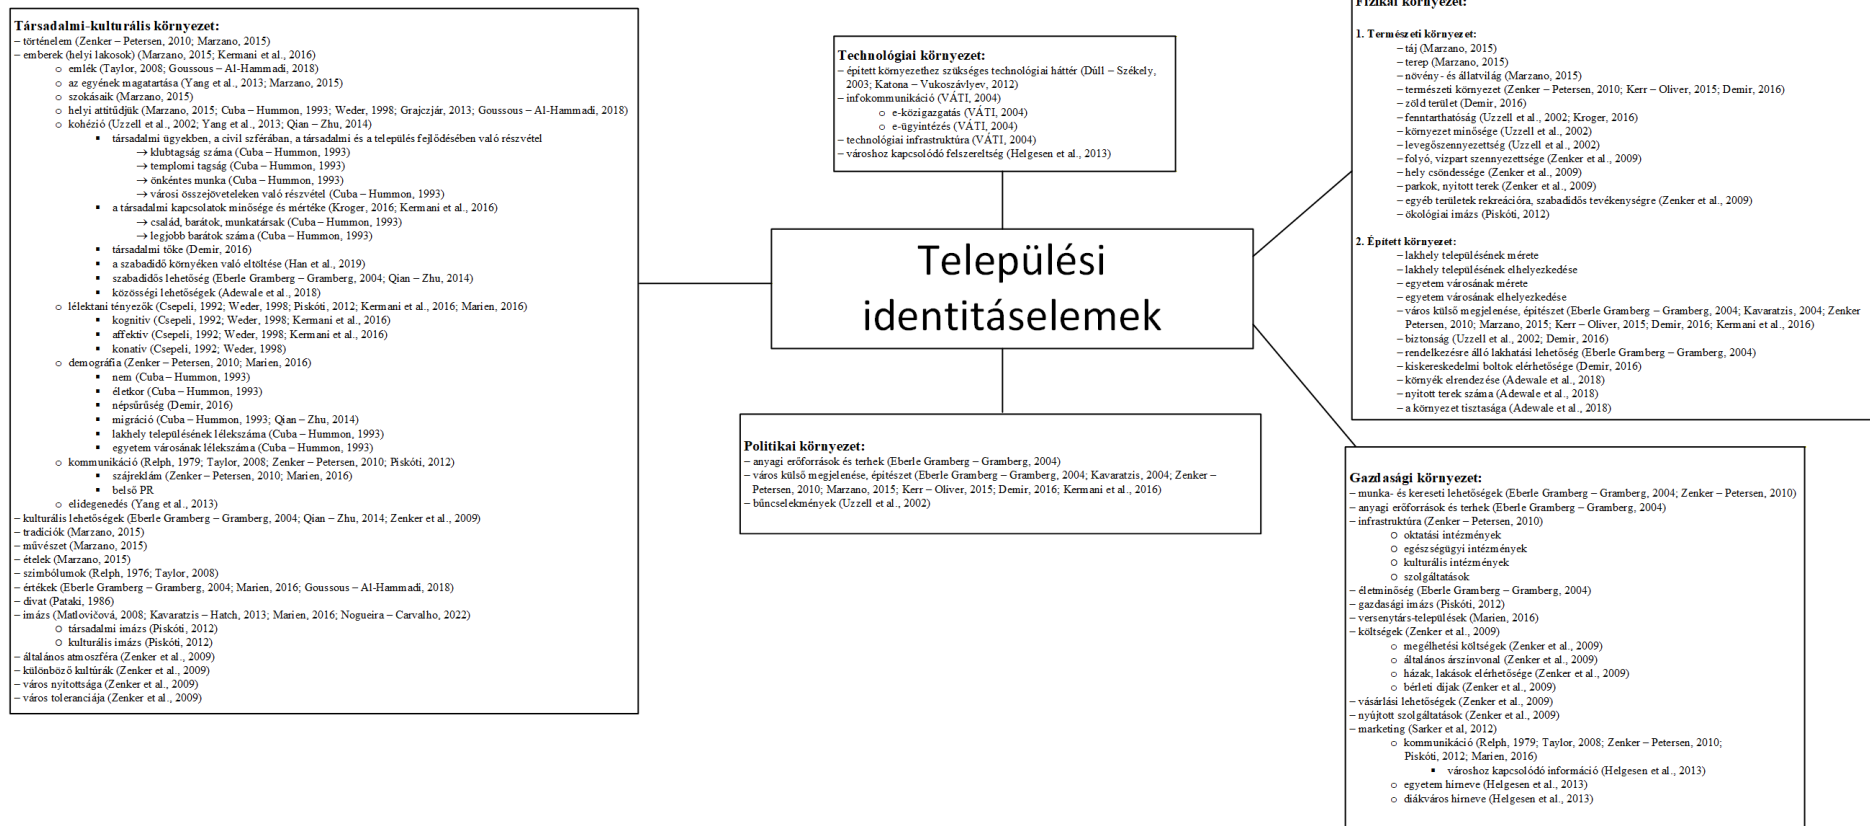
Társadalmi-kulturális környezet:
– történelem (Zenker – Petersen, 2010; Marzano, 2015)
– emberek (helyi lakosok) (Marzano, 2015; Kermani et al., 2016)
o emlék (Taylor, 2008; Goussous – Al-Hammadi, 2018)
o az egyének magatartása (Yang et al., 2013; Marzano, 2015)
o szokásaik (Marzano, 2015)
o helyi attitűdjük (Marzano, 2015; Cuba – Hummon, 1993; Weder, 1998; Grajczjár, 2013; Goussous – Al-Hammadi, 2018)
o kohézió (Uzzell et al., 2002; Yang et al., 2013; Qian – Zhu, 2014)
▪ társadalmi ügyekben, a civil szférában, a társadalmi és a település fejlődésében való részvétel
→ klubtagság száma (Cuba – Hummon, 1993)
→ templomi tagság (Cuba – Hummon, 1993)
→ önkéntes munka (Cuba – Hummon, 1993)
→ városi összejöveteleken való részvétel (Cuba – Hummon, 1993)
▪ a társadalmi kapcsolatok minősége és mértéke (Kroger, 2016; Kermani et al., 2016)
→ család, barátok, munkatársak (Cuba – Hummon, 1993)
→ legjobb barátok száma (Cuba – Hummon, 1993)
▪ társadalmi tőke (Demir, 2016)
▪ a szabadidő környéken való eltöltése (Han et al., 2019)
▪ szabadidős lehetőség (Eberle Gramberg – Gramberg, 2004; Qian – Zhu, 2014)
▪ közösségi lehetőségek (Adewale et al., 2018)
o lélektani tényezők (Csepeli, 1992; Weder, 1998; Piskóti, 2012; Kermani et al., 2016; Marien, 2016)
▪ kognitív (Csepeli, 1992; Weder, 1998; Kermani et al., 2016)
▪ affektív (Csepeli, 1992; Weder, 1998; Kermani et al., 2016)
▪ konatív (Csepeli, 1992; Weder, 1998)
o demográfia (Zenker – Petersen, 2010; Marien, 2016)
▪ nem (Cuba – Hummon, 1993)
▪ életkor (Cuba – Hummon, 1993)
▪ népsűrűség (Demir, 2016)
▪ migráció (Cuba – Hummon, 1993; Qian – Zhu, 2014)
▪ lakhely településének lélekszáma (Cuba – Hummon, 1993)
▪ egyetem városának lélekszáma (Cuba – Hummon, 1993)
o kommunikáció (Relph, 1979; Taylor, 2008; Zenker – Petersen, 2010; Piskóti, 2012)
▪ szájreklám (Zenker – Petersen, 2010; Marien, 2016)
▪ belső PR
o elidegenedés (Yang et al., 2013)
– kulturális lehetőségek (Eberle Gramberg – Gramberg, 2004; Qian – Zhu, 2014; Zenker et al., 2009)
– tradíciók (Marzano, 2015)
– művészet (Marzano, 2015)
– ételek (Marzano, 2015)
– szimbólumok (Relph, 1976; Taylor, 2008)
– értékek (Eberle Gramberg – Gramberg, 2004; Marien, 2016; Goussous – Al-Hammadi, 2018)
– divat (Pataki, 1986)
– imázs (Matlovičová, 2008; Kavaratzis – Hatch, 2013; Marien, 2016; Nogueira – Carvalho, 2022)
o társadalmi imázs (Piskóti, 2012)
o kulturális imázs (Piskóti, 2012)
– általános atmoszféra (Zenker et al., 2009)
– különböző kultúrák (Zenker et al., 2009)
– város nyitottsága (Zenker et al., 2009)
– város toleranciája (Zenker et al., 2009)

Technológiai környezet:
– épített környezethez szükséges technológiai háttér (Dúll – Székely, 2003; Katona – Vukoszávlyev, 2012)
– infokommunikáció (VÁTI, 2004)
o e-közigazgatás (VÁTI, 2004)
o e-ügyintézés (VÁTI, 2004)
– technológiai infrastruktúra (VÁTI, 2004)
– városhoz kapcsolódó felszereltség (Helgesen et al., 2013)

Települési identitáselemek

Politikai környezet:
– anyagi erőforrások és terhek (Eberle Gramberg – Gramberg, 2004)
– város külső megjelenése, építészet (Eberle Gramberg – Gramberg, 2004; Kavaratzis, 2004; Zenker – Petersen, 2010; Marzano, 2015; Kerr – Oliver, 2015; Demir, 2016; Kermani et al., 2016)
– bűncselekmények (Uzzell et al., 2002)

Fizikai környezet:
1. Természeti környezet:
– táj (Marzano, 2015)
– terep (Marzano, 2015)
– növény- és állatvilág (Marzano, 2015)
– természeti környezet (Zenker – Petersen, 2010; Kerr – Oliver, 2015; Demir, 2016)
– zöld terület (Demir, 2016)
– fenntarthatóság (Uzzell et al., 2002; Kroger, 2016)
– környezet minősége (Uzzell et al., 2002)
– levegőszennyezettség (Uzzell et al., 2002)
– folyó, vízpart szennyezettsége (Zenker et al., 2009)
– hely csöndessége (Zenker et al., 2009)
– parkok, nyitott terek (Zenker et al., 2009)
– egyéb területek rekreációra, szabadidős tevékenységre (Zenker et al., 2009)
– ökológiai imázs (Piskóti, 2012)
2. Épített környezet:
– lakhely településének mérete
– lakhely településének elhelyezkedése
– egyetem városának mérete
– egyetem városának elhelyezkedése
– város külső megjelenése, építészet (Eberle Gramberg – Gramberg, 2004; Kavaratzis, 2004; Zenker – Petersen, 2010; Marzano, 2015; Kerr – Oliver, 2015; Demir, 2016; Kermani et al., 2016)
– biztonság (Uzzell et al., 2002; Demir, 2016)
– rendelkezésre álló lakhatási lehetőség (Eberle Gramberg – Gramberg, 2004)
– kiskereskedelmi boltok elérhetősége (Demir, 2016)
– környék elrendezése (Adewale et al., 2018)
– nyitott terek száma (Adewale et al., 2018)
– a környezet tisztasága (Adewale et al., 2018)

Gazdasági környezet:
– munka- és kereseti lehetőségek (Eberle Gramberg – Gramberg, 2004; Zenker – Petersen, 2010)
– anyagi erőforrások és terhek (Eberle Gramberg – Gramberg, 2004)
– infrastruktúra (Zenker – Petersen, 2010)
o oktatási intézmények
o egészségügyi intézmények
o kulturális intézmények
o szolgáltatások
– életminőség (Eberle Gramberg – Gramberg, 2004)
– gazdasági imázs (Piskóti, 2012)
– versenytárs-települések (Marien, 2016)
– költségek (Zenker et al., 2009)
o megélhetési költségek (Zenker et al., 2009)
o általános árszínvonal (Zenker et al., 2009)
o házak, lakások elérhetősége (Zenker et al., 2009)
o bérleti díjak (Zenker et al., 2009)
– vásárlási lehetőségek (Zenker et al., 2009)
– nyújtott szolgáltatások (Zenker et al., 2009)
– marketing (Sarker et al, 2012)
o kommunikáció (Relph, 1979; Taylor, 2008; Zenker – Petersen, 2010; Piskóti, 2012; Marien, 2016)
▪ városhoz kapcsolódó információ (Helgesen et al., 2013)
o egyetem hírneve (Helgesen et al., 2013)
o diákváros hírneve (Helgesen et al., 2013)